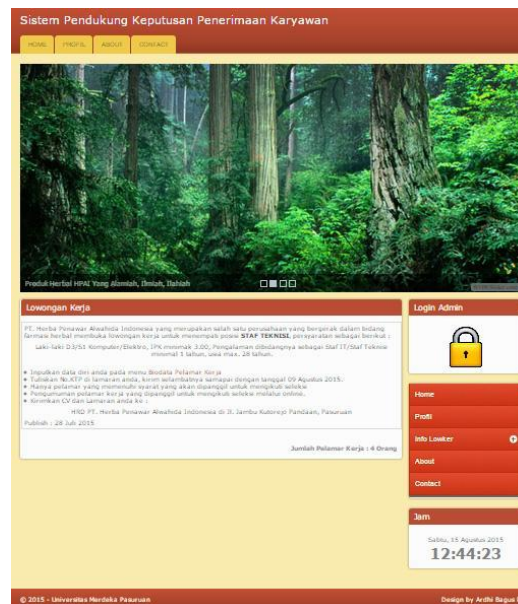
Sistem Pendukung Keputusan Penerimaan Karyawan

HOME PROFIL ABOUT CONTACT

Produk Herbal HPAI Yang Alamiah, Ilmiah, Ilahiah

Lowongan Kerja

PT. Herba Penawar Alwahida Indonesia yang merupakan salah satu perusahaan yang bergerak dalam bidang farmasi herbal membuka lowongan kerja untuk menempati posisi STAF TEKNISI, persyaratan sebagai berikut :

Laki-laki D3/S1 Komputer/Elektro, IPK minimal 3,00, Pengalaman dibidangnya sebagai Staf IT/Staf Teknisi minimal 1 tahun, usia max. 28 tahun.

• Inputkan data diri anda pada menu Biodata Pelamar Kerja
• Tuliskan No.KTP di lamaran anda, kirim selambatnya sampai dengan tanggal 09 Agustus 2015.
• Hanya pelamar yang memenuhi syarat yang akan dipanggil untuk mengikuti seleksi
• Pengumuman pelamar kerja yang dipanggil untuk mengikuti seleksi melalui online.
• Kirimkan CV dan Lamaran anda ke :

HRD PT. Herba Penawar Alwahida Indonesia di Jl. Jambu Kutorejo Pandaan, Pasuruan

Publish : 28 Juli 2015

Jumlah Pelamar Kerja : 4 Orang

Login Admin

Home
Profil
Info Lowker
About
Contact

Jam

Sabtu, 15 Agustus 2015
12:44:23

© 2015 - Universitas Merdeka Pasuruan

Design by Ardhi Bagus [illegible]